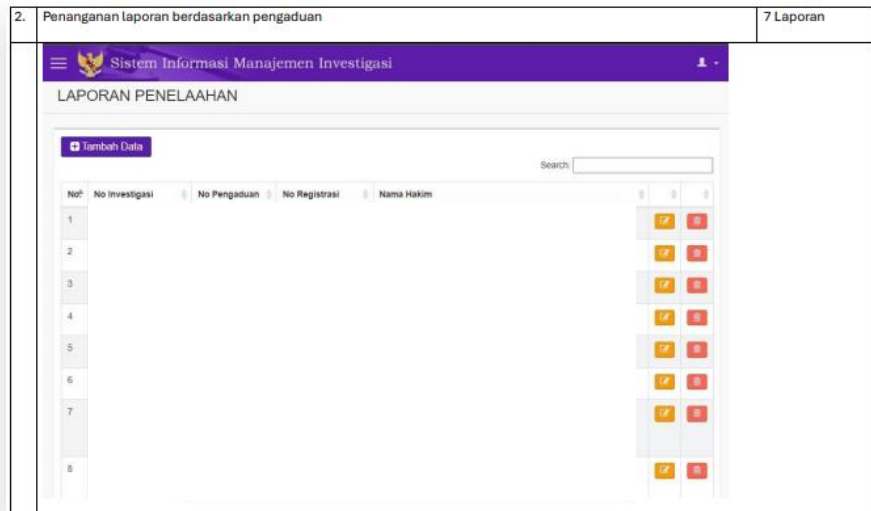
| 2. | Penanganan laporan berdasarkan pengaduan | 7 Laporan |
|---|---|---|

Sistem Informasi Manajemen Investigasi

LAPORAN PENELAAHAN

Tambah Data

Search:

| No | No Investigasi | No Pengaduan | No Registrasi | Nama Hakim | | |
|---|---|---|---|---|---|---|
| 1 | | | | | | |
| 2 | | | | | | |
| 3 | | | | | | |
| 4 | | | | | | |
| 5 | | | | | | |
| 6 | | | | | | |
| 7 | | | | | | |
| 8 | | | | | | |